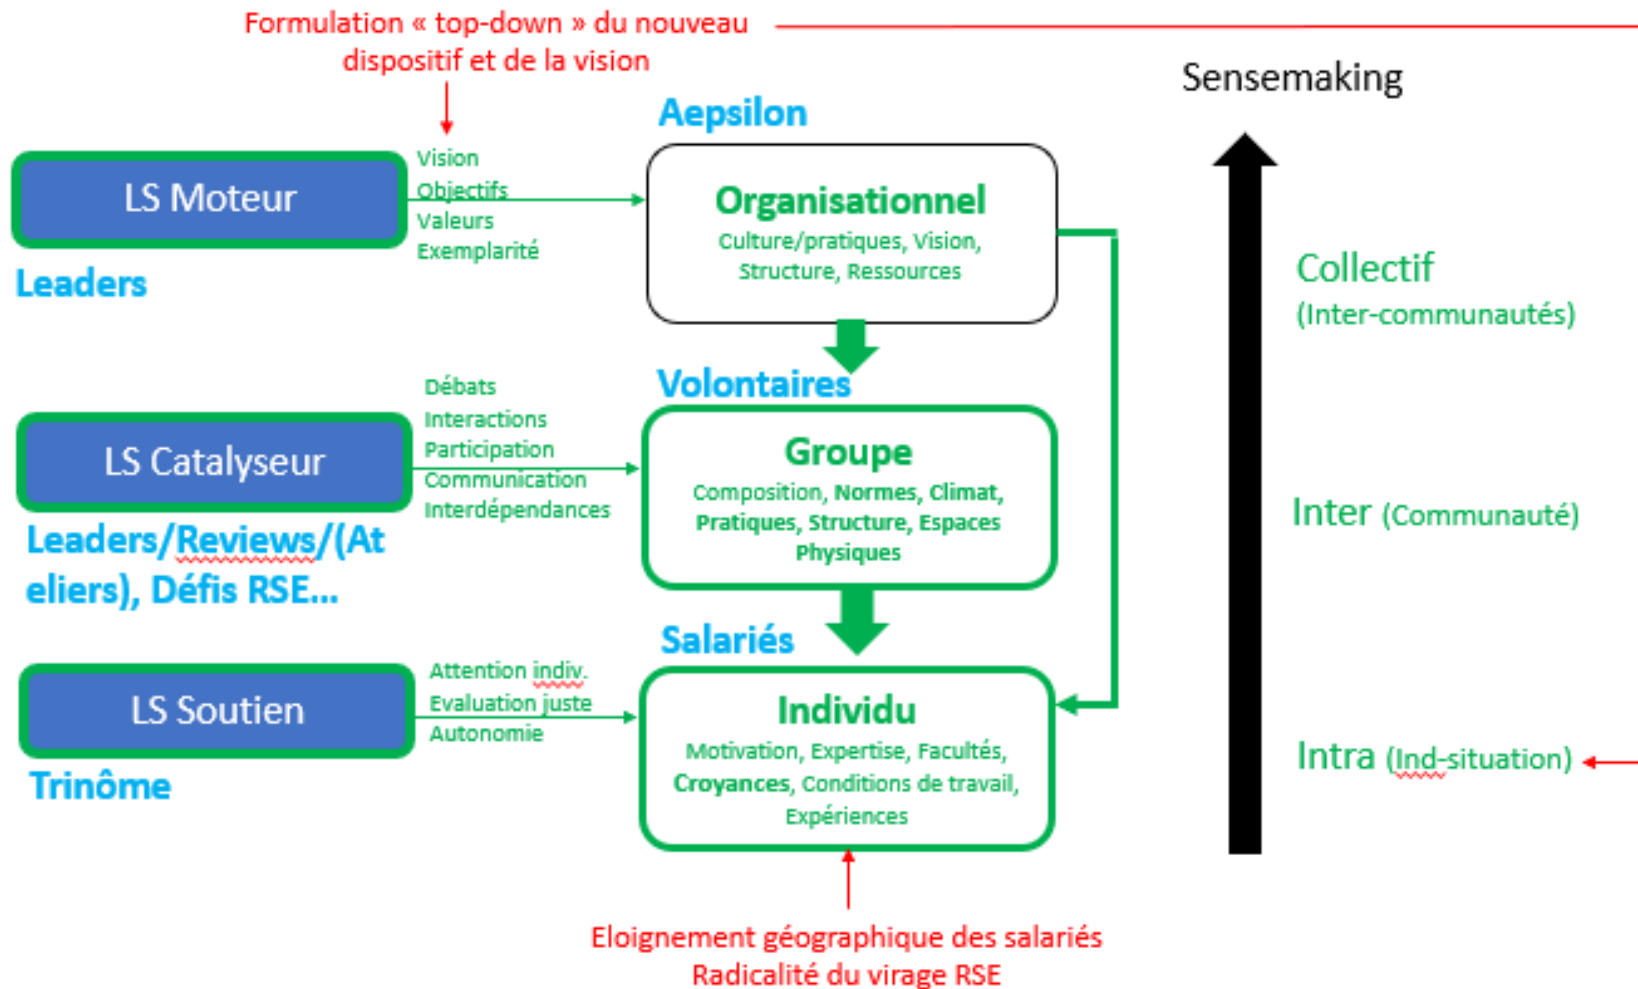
Formulation « top-down » du nouveau dispositif et de la vision

Sensemaking

Aepsilon

LS Moteur

Leaders

Vision
Objectifs
Valeurs
Exemplarité

Organisationnel
Culture/pratiques, Vision, Structure, Ressources

Collectif
(Inter-communautés)

Volontaires

LS Catalyseur

Leaders/Reviews/(Ateliers), Défis RSE...

Débats
Interactions
Participation
Communication
Interdépendances

Groupe
Composition, Normes, Climat, Pratiques, Structure, Espaces Physiques

Inter (Communauté)

Salariés

LS Soutien

Trinôme

Attention indiv.
Evaluation juste
Autonomie

Individu
Motivation, Expertise, Facultés, Croyances, Conditions de travail, Expériences

Intra (Ind-situation)

Eloignement géographique des salariés
Radicalité du virage RSE